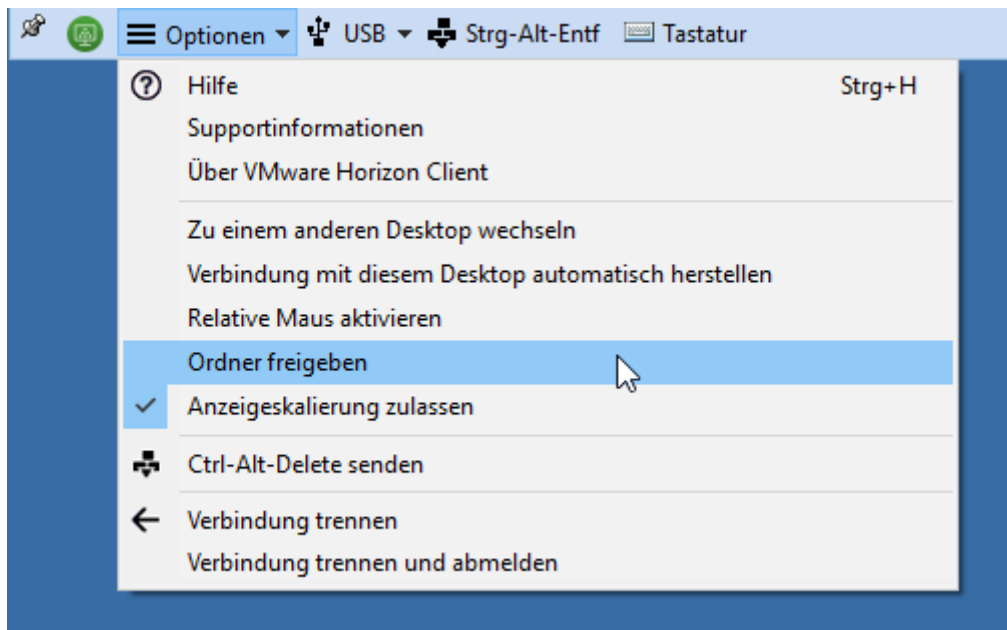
Optionen USB Strg-Alt-Entf Tastatur

Hilfe Strg+H
Supportinformationen
Über VMware Horizon Client

Zu einem anderen Desktop wechseln
Verbindung mit diesem Desktop automatisch herstellen
Relative Maus aktivieren
Ordner freigeben
Anzeigeskalierung zulassen

Ctrl-Alt-Delete senden

Verbindung trennen
Verbindung trennen und abmelden